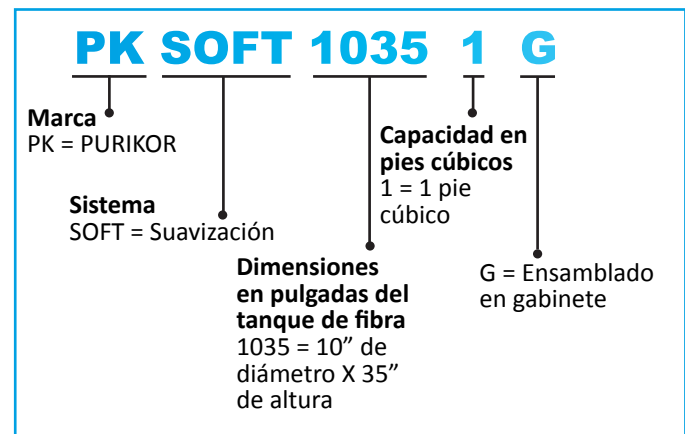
PK SOFT 1035 1 G

**Marca**
PK = PURIKOR

**Sistema**
SOFT = Suavización

**Dimensiones en pulgadas del tanque de fibra**
1035 = 10” de diámetro X 35” de altura

**Capacidad en pies cúbicos**
1 = 1 pie cúbico

G = Ensamblado en gabinete